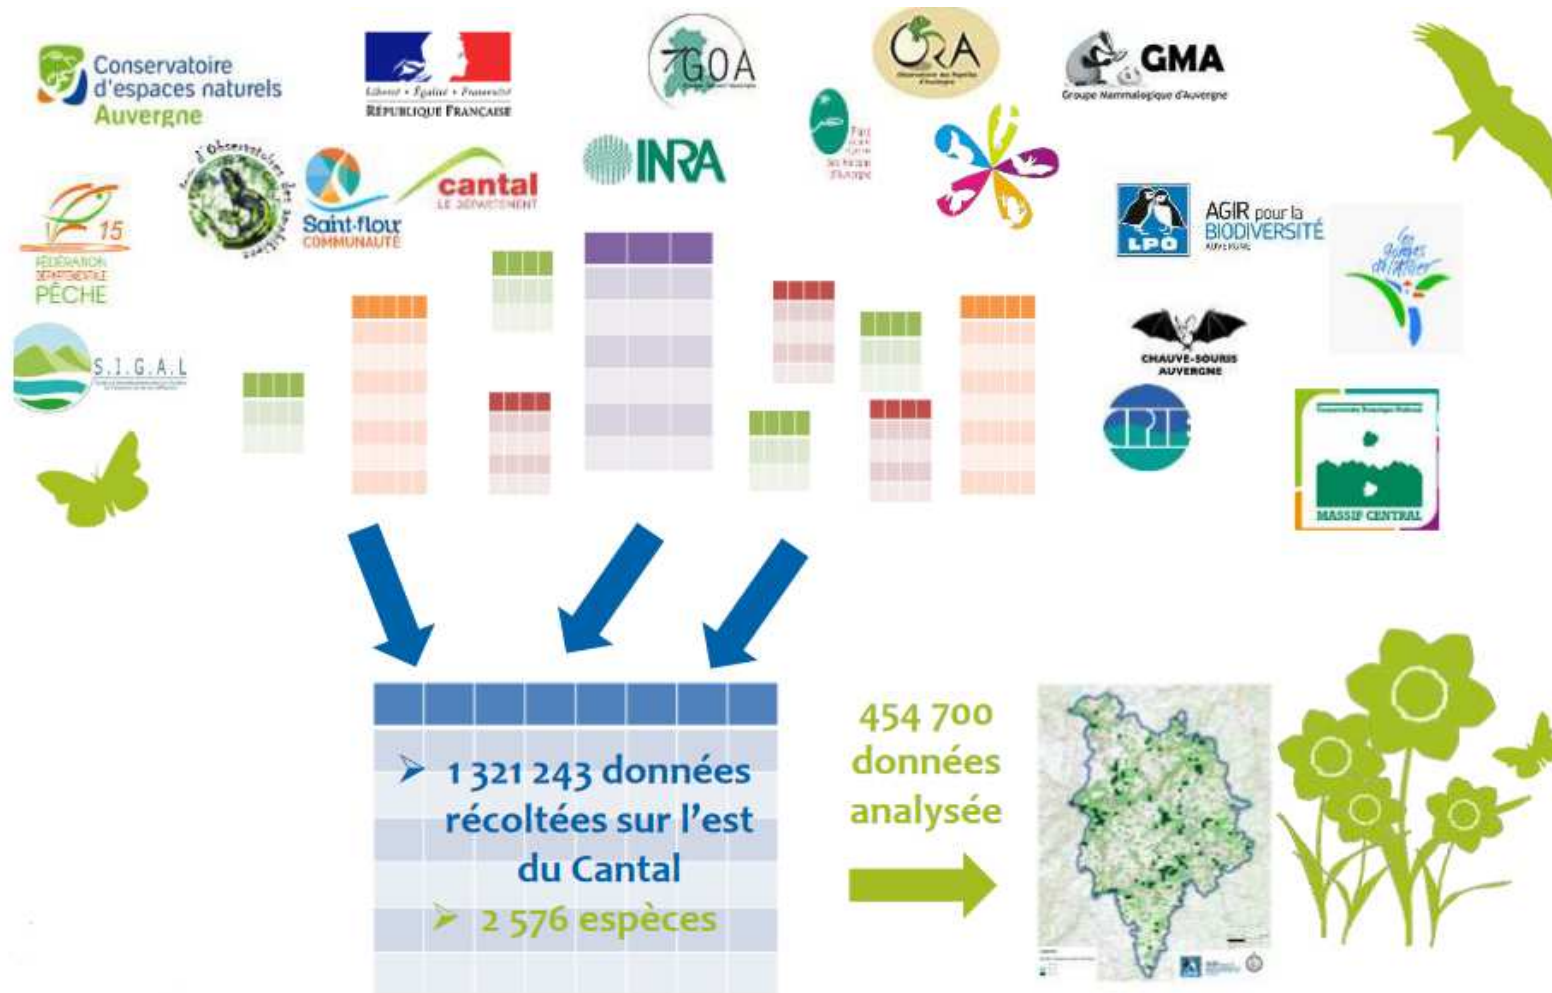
Conservatoire d'espaces naturels Auvergne

Liberté • Égalité • Fraternité
RÉPUBLIQUE FRANÇAISE

GOA

ORA

GMA
Groupe Mammalogique d'Auvergne

INRA

15
FÉDÉRATION DÉPARTEMENTALE PÊCHE

Saint-Flour COMMUNAUTÉ

cantal
LE DÉPARTEMENT

LPO
AGIR pour la BIODIVERSITÉ
AUVERGNE

S.I.G.A.L

CHAUVE-SOURIS AUVERGNE

CPIE

MASSIF CENTRAL

➢ 1 321 243 données récoltées sur l'est du Cantal
➢ 2 576 espèces

454 700 données analysée